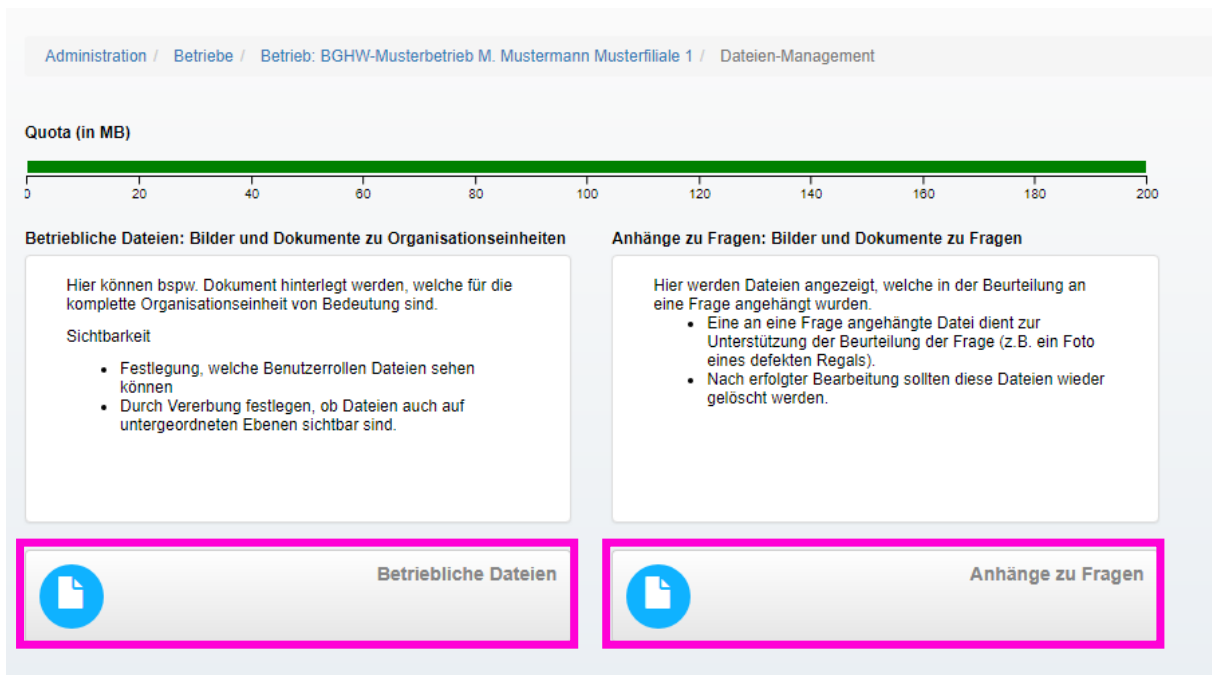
Administration / Betriebe / Betrieb: BGHW-Musterbetrieb M. Mustermann Musterfiliale 1 / Dateien-Management

Quota (in MB)

0 20 40 60 80 100 120 140 160 180 200

Betriebliche Dateien: Bilder und Dokumente zu Organisationseinheiten

Hier können bspw. Dokument hinterlegt werden, welche für die komplette Organisationseinheit von Bedeutung sind.

Sichtbarkeit

- Festlegung, welche Benutzerrollen Dateien sehen können
- Durch Vererbung festlegen, ob Dateien auch auf untergeordneten Ebenen sichtbar sind.

Betriebliche Dateien

Anhänge zu Fragen: Bilder und Dokumente zu Fragen

Hier werden Dateien angezeigt, welche in der Beurteilung an eine Frage angehängt wurden.

- Eine an eine Frage angehängte Datei dient zur Unterstützung der Beurteilung der Frage (z.B. ein Foto eines defekten Regals).
- Nach erfolgter Bearbeitung sollten diese Dateien wieder gelöscht werden.

Anhänge zu Fragen